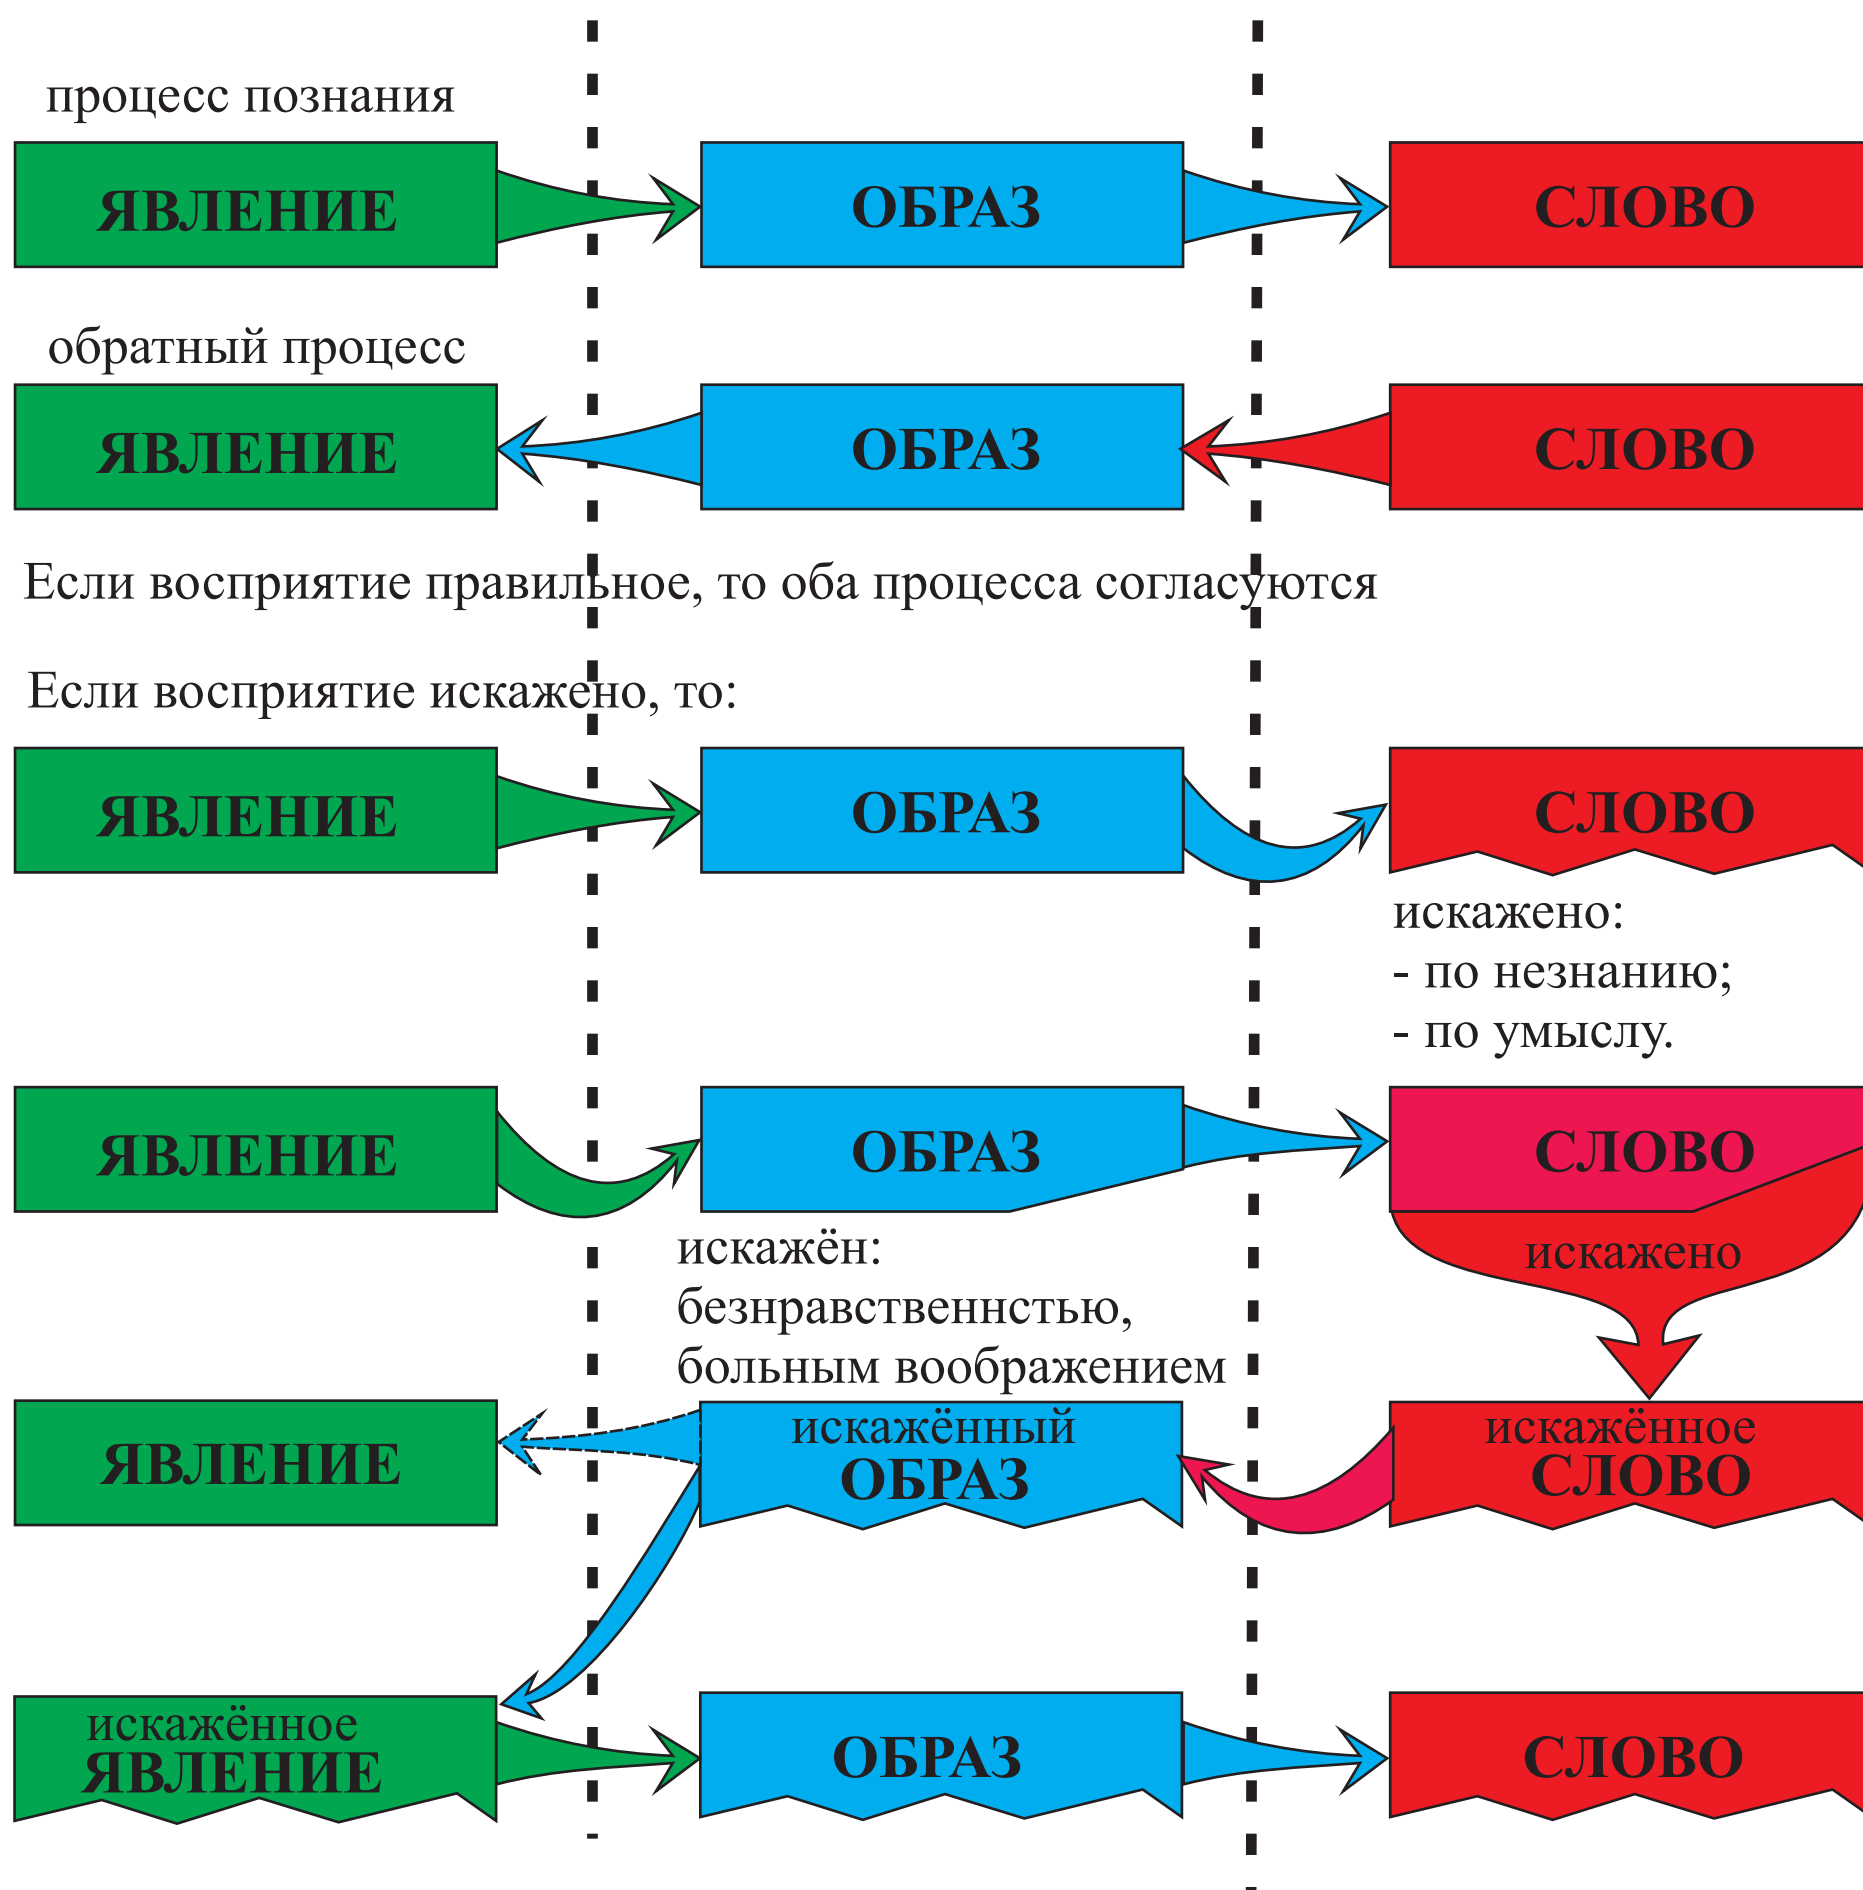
процесс познания

ЯВЛЕНИЕ

ОБРАЗ

СЛОВО

обратный процесс

ЯВЛЕНИЕ

ОБРАЗ

СЛОВО

Если восприятие правильное, то оба процесса согласуются

Если восприятие искажено, то:

ЯВЛЕНИЕ

ОБРАЗ

СЛОВО

искажено:
- по незнанию;
- по умыслу.

ЯВЛЕНИЕ

ОБРАЗ

СЛОВО

искажён:
безнравственнстью,
больным воображением

искажено

ЯВЛЕНИЕ

искажённый ОБРАЗ

искажённое СЛОВО

искажённое ЯВЛЕНИЕ

ОБРАЗ

СЛОВО